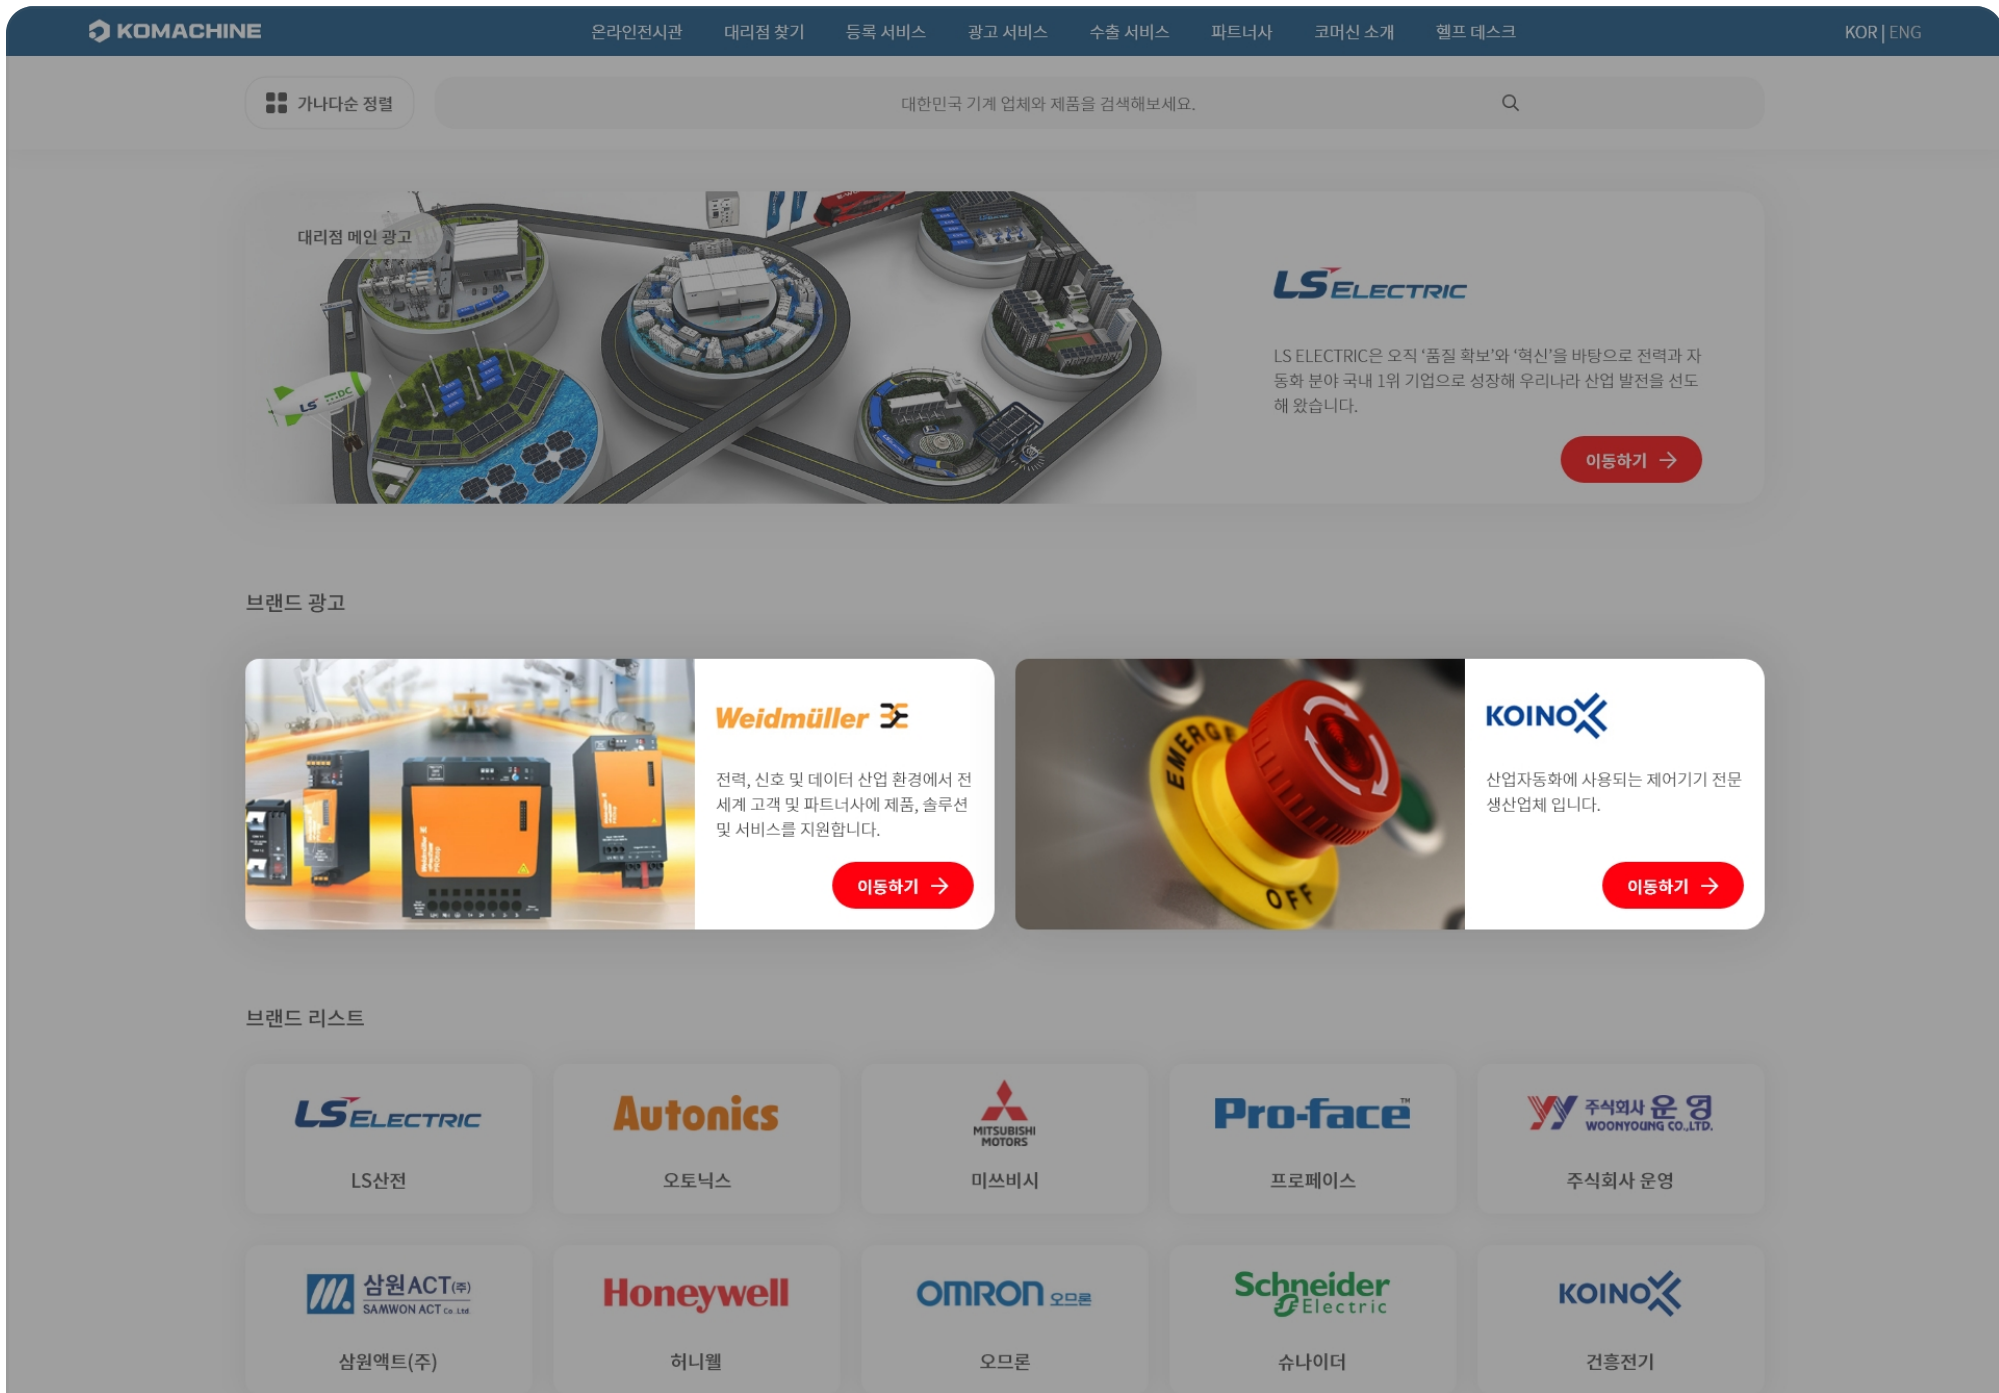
KOMACHINE

온라인전시관 대리점 찾기 등록 서비스 광고 서비스 수출 서비스 파트너사 코머신 소개 헬프 데스크

KOR | ENG

가나다순 정렬

대한민국 기계 업체와 제품을 검색해보세요.

대리점 메인 광고

LS ELECTRIC

LS ELECTRIC은 오직 '품질 확보'와 '혁신'을 바탕으로 전력과 자동화 분야 국내 1위 기업으로 성장해 우리나라 산업 발전을 선도해 왔습니다.

이동하기

브랜드 광고

Weidmüller

전력, 신호 및 데이터 산업 환경에서 전세계 고객 및 파트너사에 제품, 솔루션 및 서비스를 지원합니다.

이동하기

EMERG OFF

KOINO

산업자동화에 사용되는 제어기기 전문 생산업체 입니다.

이동하기

브랜드 리스트

LS ELECTRIC
LS산전

Autonics
오토닉스

MITSUBISHI MOTORS
미쓰비시

Pro-face
프로페이스

주식회사 운영 WOONYOUNG CO.,LTD.
주식회사 운영

삼원ACT(주) SAMWON ACT Co.,Ltd
삼원액트(주)

Honeywell
허니웰

OMRON 오므론
오므론

Schneider Electric
슈나이더

KOINO
건흥전기